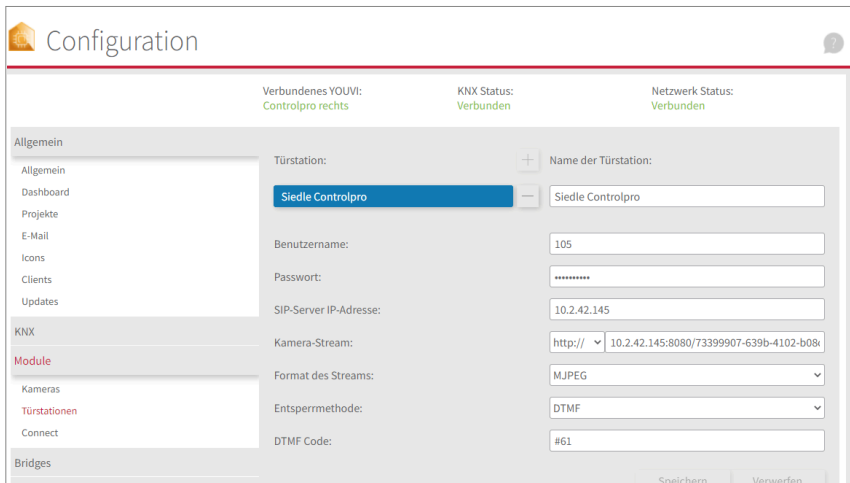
Configuration

?

Verbundenes YOUVI:
Controlpro rechts

KNX Status:
Verbunden

Netzwerk Status:
Verbunden

Allgemein

Allgemein
Dashboard
Projekte
E-Mail
Icons
Clients
Updates

KNX

Module

Kameras
Türstationen
Connect

Bridges

Türstation:

+

Name der Türstation:

Siedle Controlpro

—

Siedle Controlpro

Benutzername:

105

Passwort:

••••••••••

SIP-Server IP-Adresse:

10.2.42.145

Kamera-Stream:

http://

10.2.42.145:8080/73399907-639b-4102-b08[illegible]

Format des Streams:

MJPEG

Entspermethode:

DTMF

DTMF Code:

#61

Speichern

Verwerfen